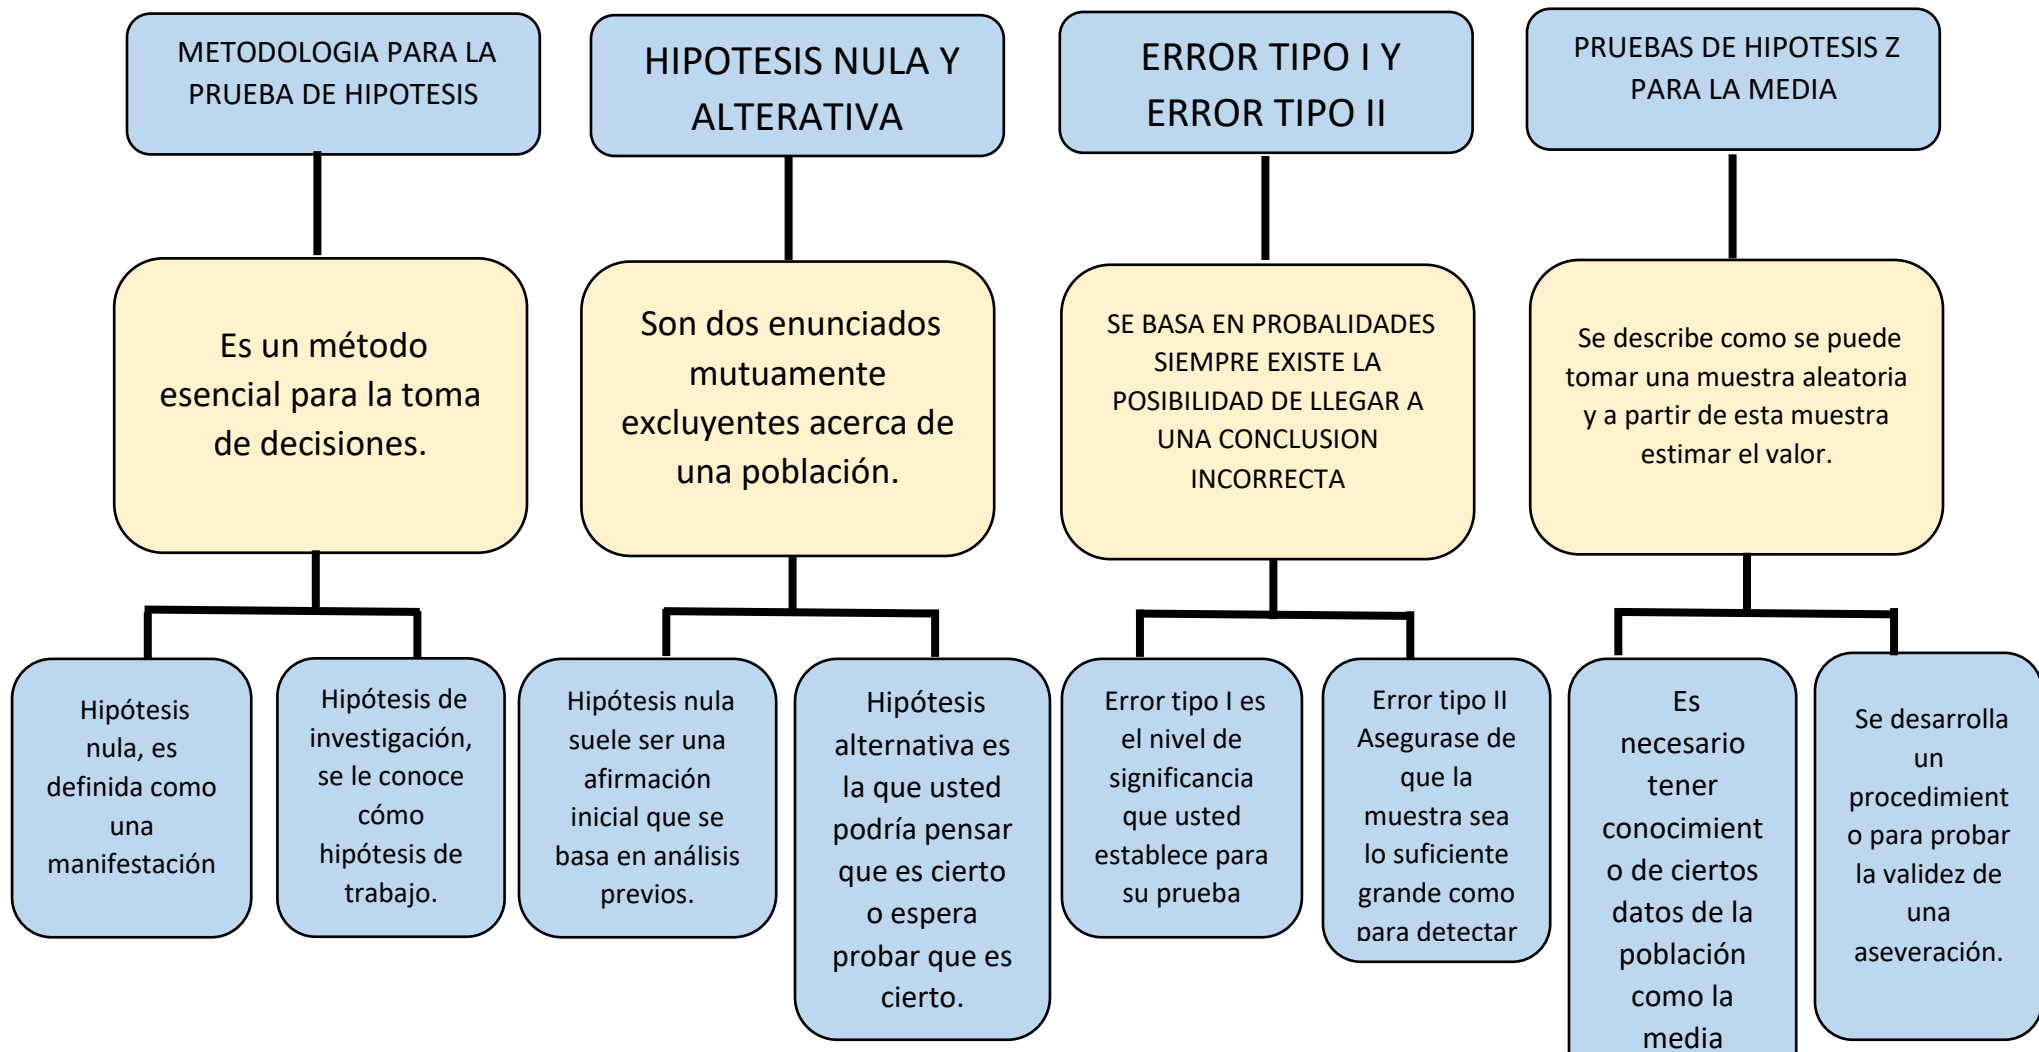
METODOLOGIA PARA LA PRUEBA DE HIPOTESIS

Es un método esencial para la toma de decisiones.

Hipótesis nula, es definida como una manifestación

Hipótesis de investigación, se le conoce cómo hipótesis de trabajo.

HIPOTESIS NULA Y ALTERATIVA

Son dos enunciados mutuamente excluyentes acerca de una población.

Hipótesis nula suele ser una afirmación inicial que se basa en análisis previos.

Hipótesis alternativa es la que usted podría pensar que es cierto o espera probar que es cierto.

ERROR TIPO I Y ERROR TIPO II

SE BASA EN PROBALIDADES SIEMPRE EXISTE LA POSIBILIDAD DE LLEGAR A UNA CONCLUSION INCORRECTA

Error tipo I es el nivel de significancia que usted establece para su prueba

Error tipo II Asegurase de que la muestra sea lo suficiente grande como para detectar

PRUEBAS DE HIPOTESIS Z PARA LA MEDIA

Se describe como se puede tomar una muestra aleatoria y a partir de esta muestra estimar el valor.

Es necesario tener conocimiento de ciertos datos de la población como la media

Se desarrolla un procedimiento para probar la validez de una aseveración.